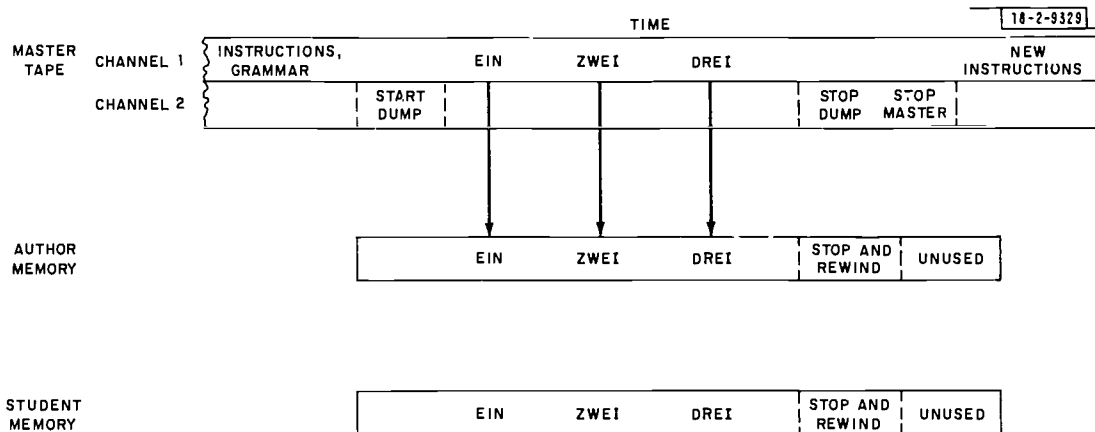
18-2-9329

TIME

MASTER TAPE

CHANNEL 1

INSTRUCTIONS, GRAMMAR

EIN

ZWEI

DREI

NEW INSTRUCTIONS

CHANNEL 2

START DUMP

STOP DUMP

STOP MASTER

AUTHOR MEMORY

EIN

ZWEI

DREI

STOP AND REWIND

UNUSED

STUDENT MEMORY

EIN

ZWEI

DREI

STOP AND REWIND

UNUSED